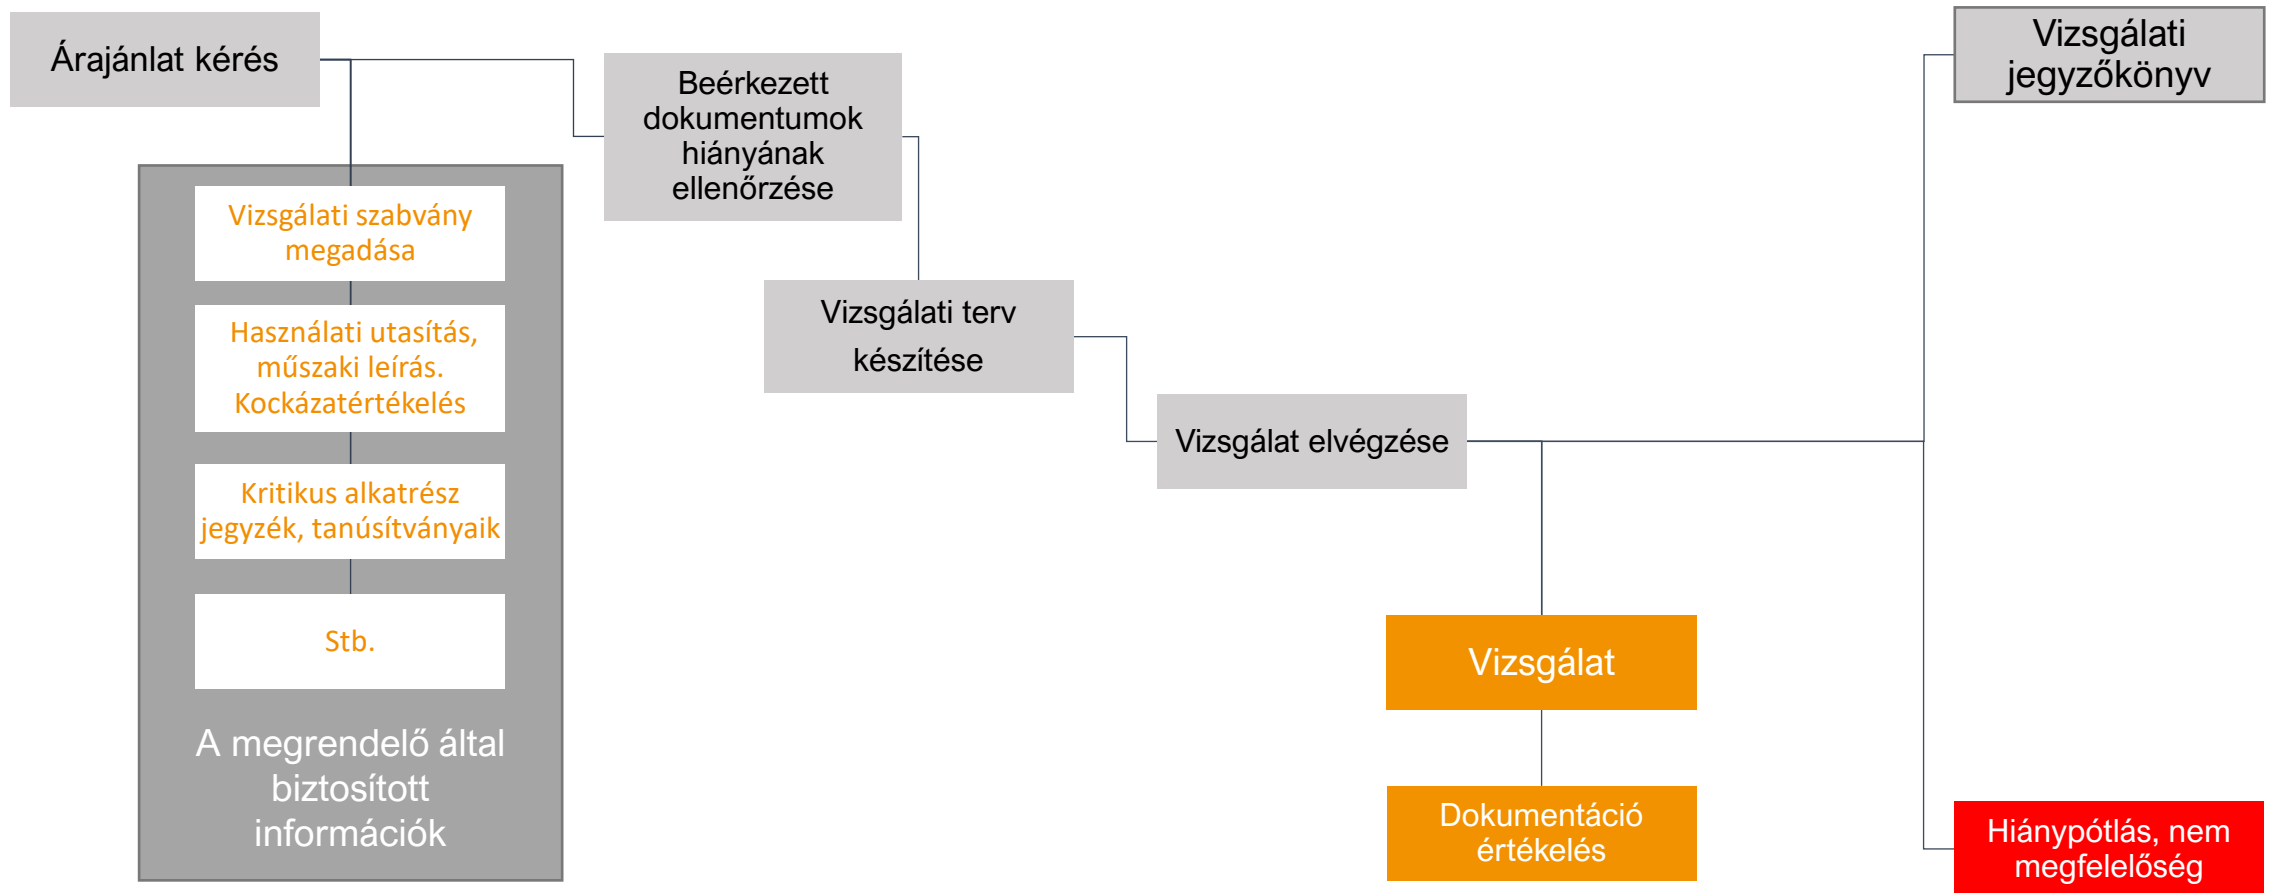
Árajánlat kérés

Vizsgálati szabvány megadása

Használati utasítás, műszaki leírás. Kockázatértékelés

Kritikus alkatrész jegyzék, tanúsítványaik

Stb.

A megrendelő által biztosított információk

Beérkezett dokumentumok hiányának ellenőrzése

Vizsgálati terv készítése

Vizsgálat elvégzése

Vizsgálat

Dokumentáció értékelés

Vizsgálati jegyzőkönyv

Hiánypótlás, nem megfelelőség